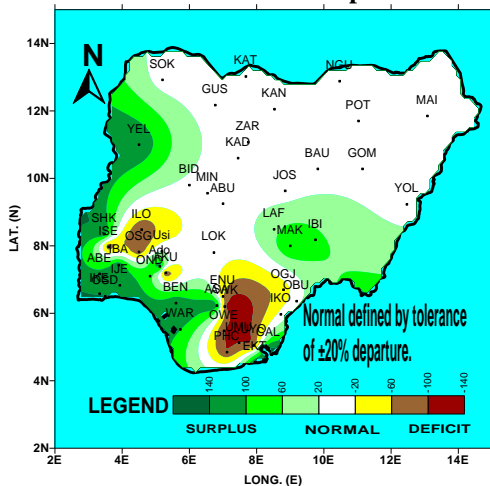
14N
12N
10N
8N
6N
4N
2N
LAT. (N)
N
SOK
KAT
NGU
GUS
KAN
POT
MAI
YEL
ZAR
KAD
BAU
GOM
BID
MIN
ABU
JOS
YOL
SHK
ILO
LAF
ISE
OSG
Usi
MAK
IBI
IBA
Ado
LOK
ABE
ONG
AKU
IJE
OGD
BEN
ENU
OGJ
ASA
AWK
OBU
IKO
WAR
OWE
UMU
UYO
PHC
CAL
EKT
Normal defined by tolerance of ±20% departure.
LEGEND
-140
-100
-60
-20
20
60
100
140
SURPLUS
NORMAL
DEFICIT
2E
4E
6E
8E
10E
12E
14E
LONG. (E)